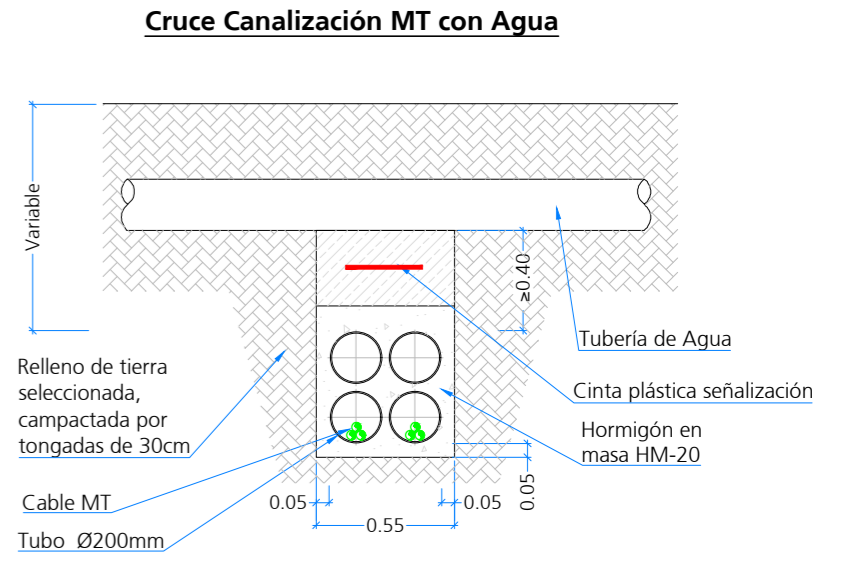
Cruce Canalización MT con Agua

Variable

≥0.40

Tubería de Agua

Relleno de tierra seleccionada, campactada por tongadas de 30cm

Cinta plástica señalización

Hormigón en masa HM-20

Cable MT

0.05

0.05

0.05

0.55

Tubo Ø200mm